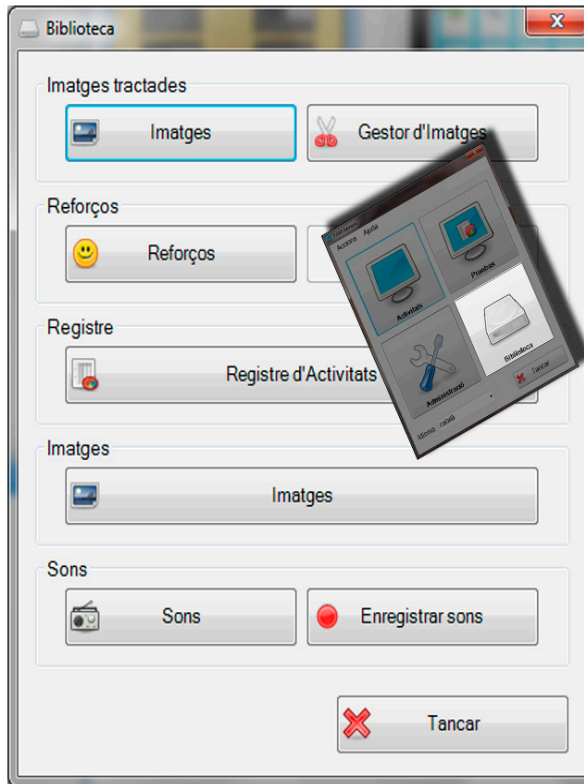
Biblioteca

Imatges tractades

Imatges

Gestor d'Imatges

Reforços

Reforços

Registre

Registre d'Activitats

Imatges

Imatges

Sons

Sons

Enregistrar sons

Tancar

Accions Ajuda

Activitats

Proves

Administració

Biblioteca

Tancar

Idioma català